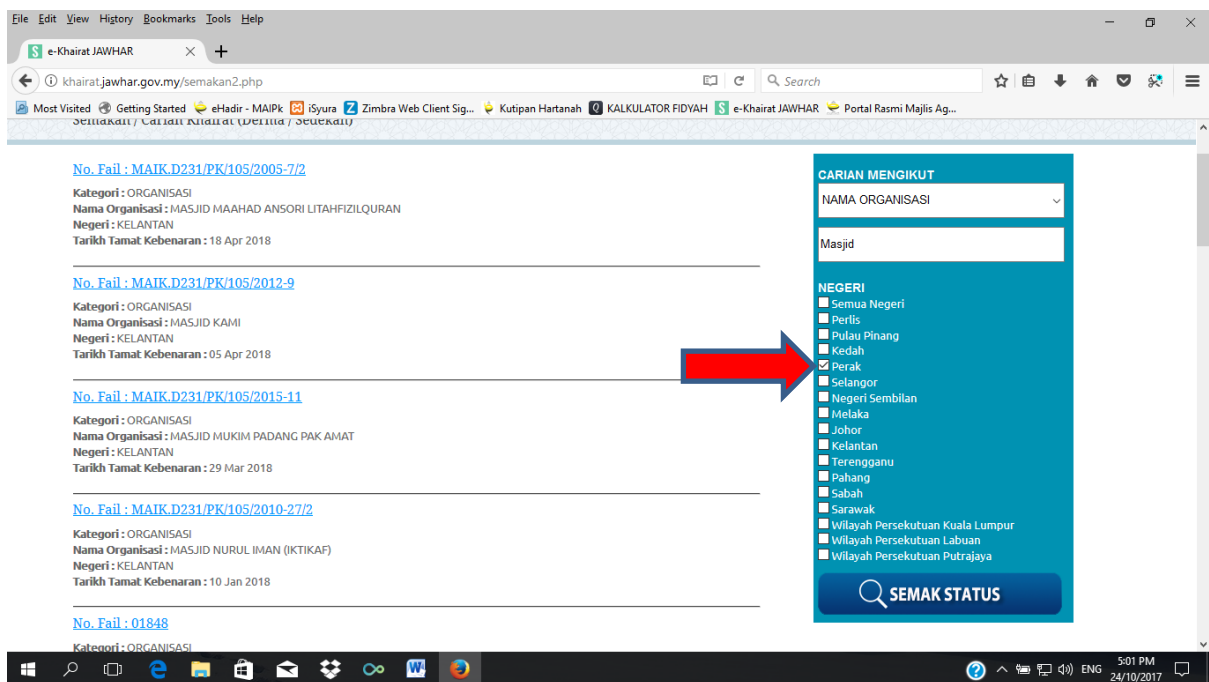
File Edit View History Bookmarks Tools Help

e-Khairat JAWHAR

khairat.jawhar.gov.my/semakan2.php

Search

Most Visited Getting Started eHadir - MAIPk iSyura Zimbra Web Client Sig... Kutipan Hartanah KALKULATOR FIDYAH e-Khairat JAWHAR Portal Rasmi Majlis Ag...

Semakan / Carian Khairat (Derma / Sedekah)

No. Fail : MAIK.D231/PK/105/2005-7/2
Kategori : ORGANISASI
Nama Organisasi : MASJID MAAHAD ANSORI LITAHFIZILQURAN
Negeri : KELANTAN
Tarikh Tamat Kebenaran : 18 Apr 2018

No. Fail : MAIK.D231/PK/105/2012-9
Kategori : ORGANISASI
Nama Organisasi : MASJID KAMI
Negeri : KELANTAN
Tarikh Tamat Kebenaran : 05 Apr 2018

No. Fail : MAIK.D231/PK/105/2015-11
Kategori : ORGANISASI
Nama Organisasi : MASJID MUKIM PADANG PAK AMAT
Negeri : KELANTAN
Tarikh Tamat Kebenaran : 29 Mar 2018

No. Fail : MAIK.D231/PK/105/2010-27/2
Kategori : ORGANISASI
Nama Organisasi : MASJID NURUL IMAN (IKTIKAF)
Negeri : KELANTAN
Tarikh Tamat Kebenaran : 10 Jan 2018

No. Fail : 01848
Kategori : ORGANISASI

CARIAN MENGIKUT
NAMA ORGANISASI
Masjid

NEGERI
Semua Negeri
Perlis
Pulau Pinang
Kedah
Perak
Selangor
Negeri Sembilan
Melaka
Johor
Kelantan
Terengganu
Pahang
Sabah
Sarawak
Wilayah Persekutuan Kuala Lumpur
Wilayah Persekutuan Labuan
Wilayah Persekutuan Putrajaya

SEMAK STATUS

ENG 5:01 PM 24/10/2017